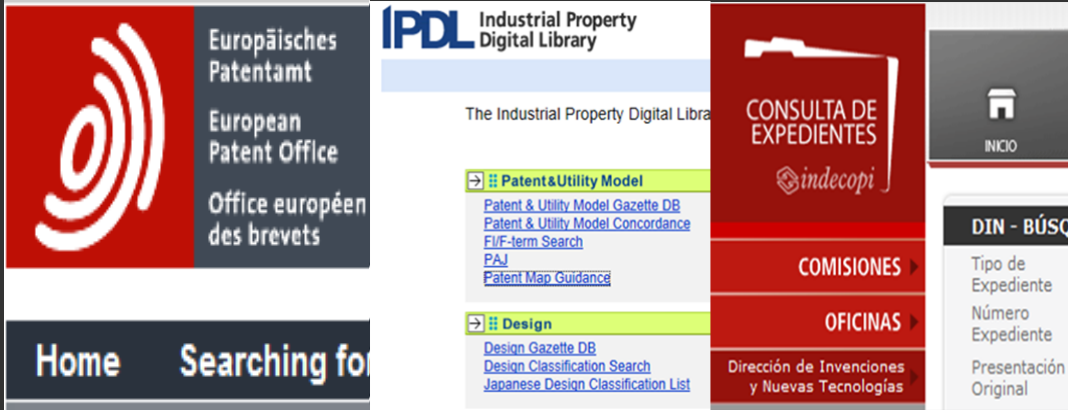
Europäisches Patentamt
European Patent Office
Office européen des brevets

Home Searching fo

IPDL Industrial Property Digital Library

The Industrial Property Digital Libra

Patent&Utility Model
Patent & Utility Model Gazette DB
Patent & Utility Model Concordance
FI/F-term Search
PAJ
Patent Map Guidance

Design
Design Gazette DB
Design Classification Search
Japanese Design Classification List

CONSULTA DE EXPEDIENTES
indecopi

INICIO

COMISIONES
OFICINAS
Dirección de Invenciones y Nuevas Tecnologías

DIN - BÚSQ
Tipo de Expediente
Número Expediente
Presentación Original